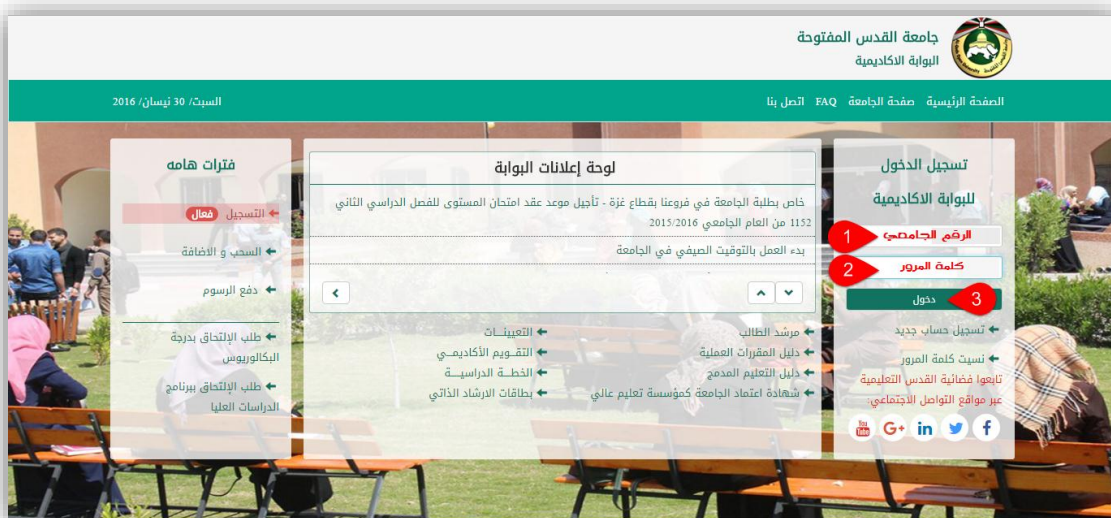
جامعة القدس المفتوحة
البوابة الاكاديمية

الصفحة الرئيسية صفحة الجامعة FAQ اتصل بنا

السبت/ 30 نيسان/ 2016

تسجيل الدخول
للبوابة الاكاديمية

1 الرقم الجامعي
2 كلمة المرور
3 دخول

تسجيل حساب جديد
نسيت كلمة المرور
تابعوا فضائية القدس التعليمية عبر مواقع التواصل الاجتماعي

لوحة إعلانات البوابة

خاص بطلبة الجامعة في فروعنا بقطاع غزة - تأجيل موعد عقد امتحان المستوى للفصل الدراسي الثاني 1152 من العام الجامعي 2015/2016

بدء العمل بالتوقيت الصيفي في الجامعة

مرشد الطالب
دليل المقررات العملية
دليل التعليم المدمج
شهادة اعتماد الجامعة كمؤسسة تعليم عالي

التعيينات
التقويم الأكاديمي
الخطة الدراسية
بطاقات الارشاد الذاتي

فترات هامه

التسجيل فعال
السحب و الاضافة
دفع الرسوم

طلب الإلتحاق بدرجة البكالوريوس
طلب الإلتحاق ببرنامج الدراسات العليا